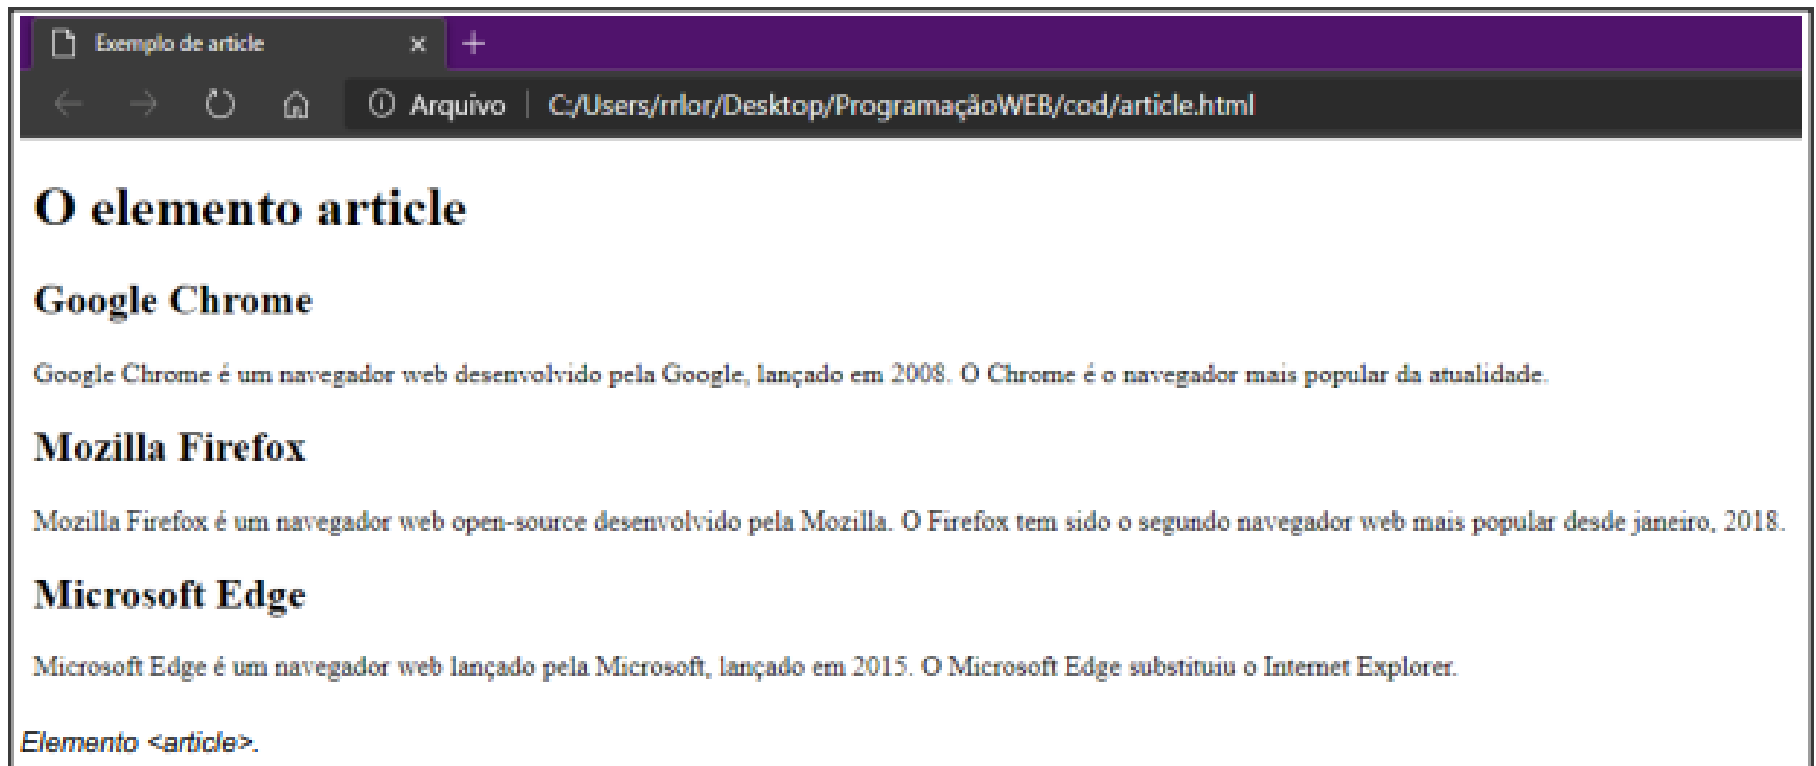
Exemplo de article ×

Arquivo | C:/Users/rrlor/Desktop/ProgramaçãoWEB/cod/article.html

# O elemento article

## Google Chrome

Google Chrome é um navegador web desenvolvido pela Google, lançado em 2008. O Chrome é o navegador mais popular da atualidade.

## Mozilla Firefox

Mozilla Firefox é um navegador web open-source desenvolvido pela Mozilla. O Firefox tem sido o segundo navegador web mais popular desde janeiro, 2018.

## Microsoft Edge

Microsoft Edge é um navegador web lançado pela Microsoft, lançado em 2015. O Microsoft Edge substituiu o Internet Explorer.

Elemento <article>.